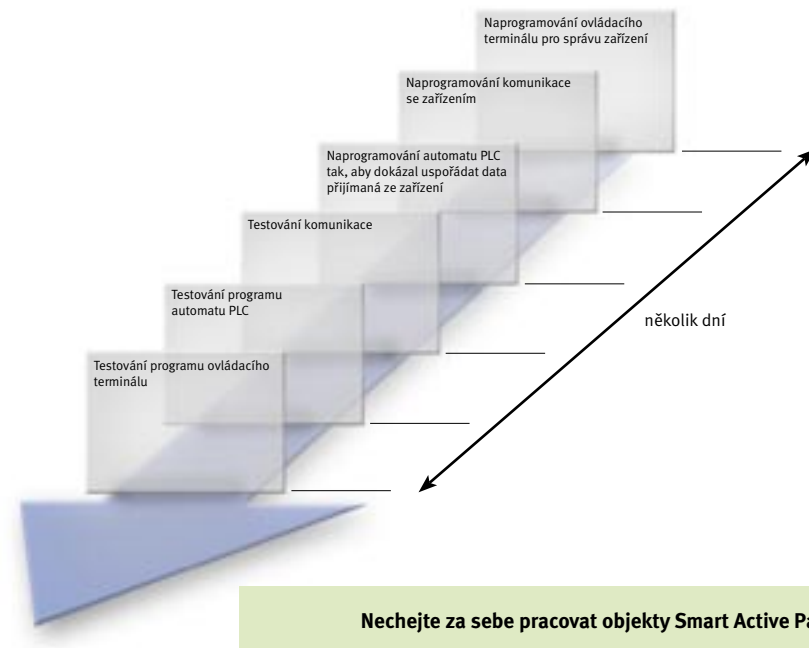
Naprogramování ovládacího terminálu pro správu zařízení

Naprogramování komunikace se zařízením

Naprogramování automatu PLC tak, aby dokázal uspořádat data přijímaná ze zařízení

Testování komunikace

Testování programu automatu PLC

Testování programu ovládacího terminálu

několik dní

Nechejte za sebe pracovat objekty Smart Active Pa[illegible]